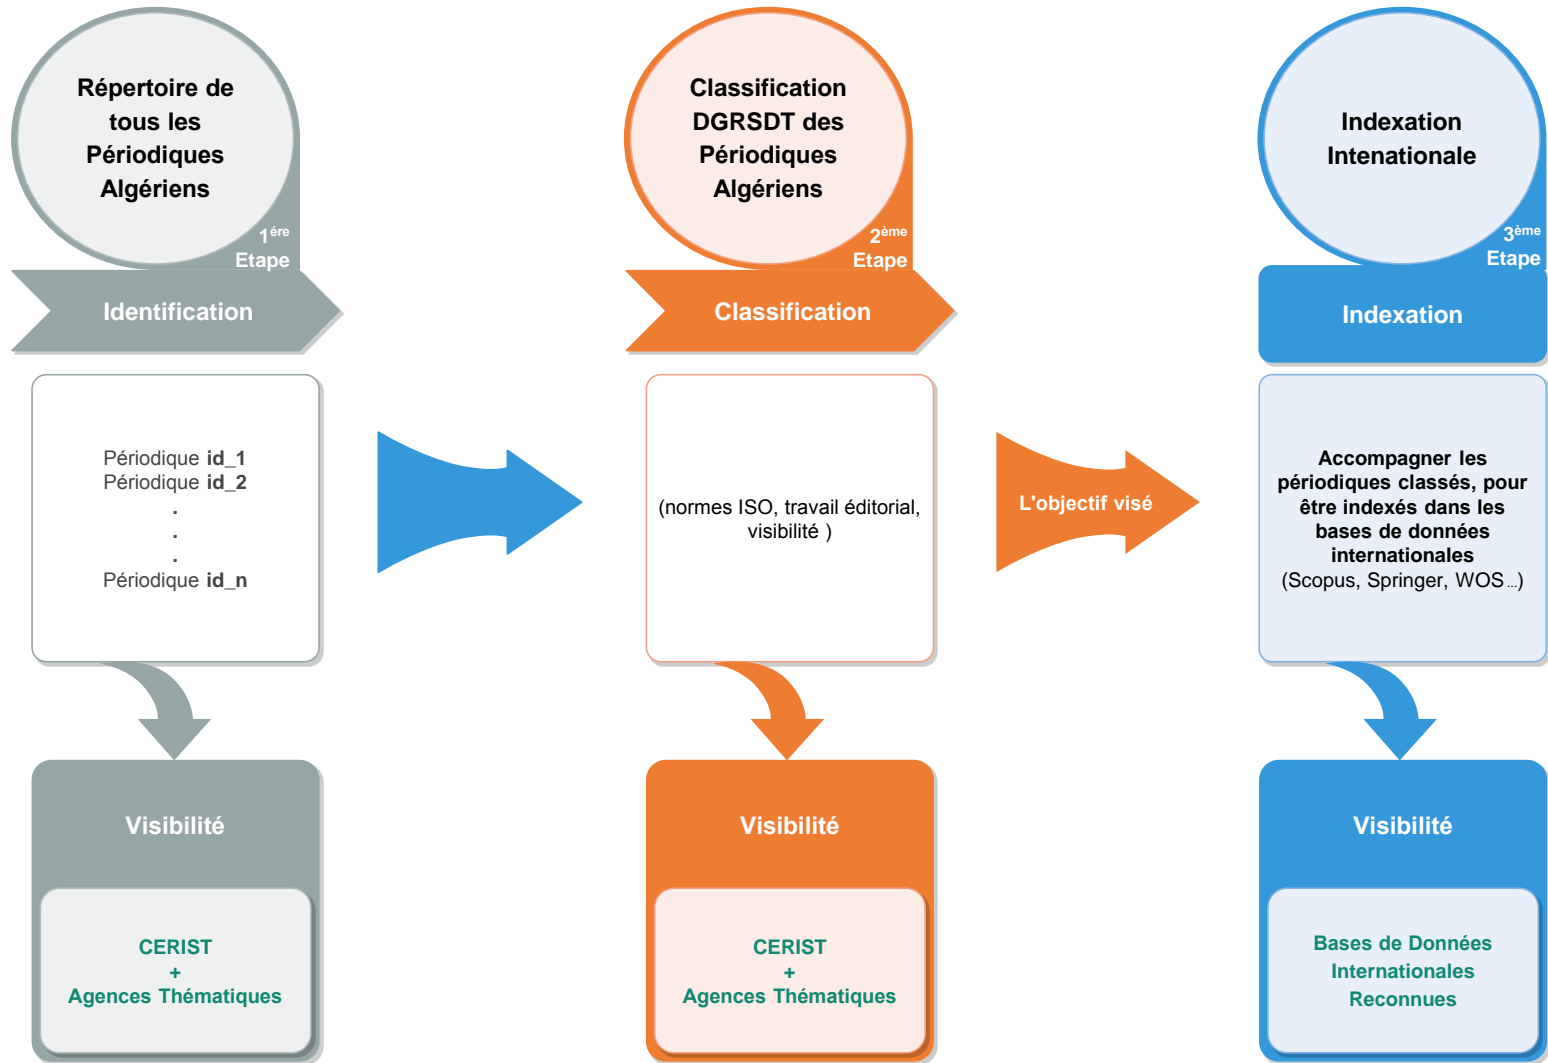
Répertoire de tous les Périodiques Algériens

$1^{ére}$ Etape

Identification

Périodique **id_1**
Périodique **id_2**
.
.
.
Périodique **id_n**

Visibilité

CERIST
+
Agences Thématiques

Classification DGRSDT des Périodiques Algériens

$2^{ème}$ Etape

Classification

(normes ISO, travail éditorial, visibilité )

Visibilité

CERIST
+
Agences Thématiques

L'objectif visé

Indexation Intenationale

$3^{ème}$ Etape

Indexation

Accompagner les périodiques classés, pour être indexés dans les bases de données internationales
(Scopus, Springer, WOS ...)

Visibilité

Bases de Données Internationales Reconnues